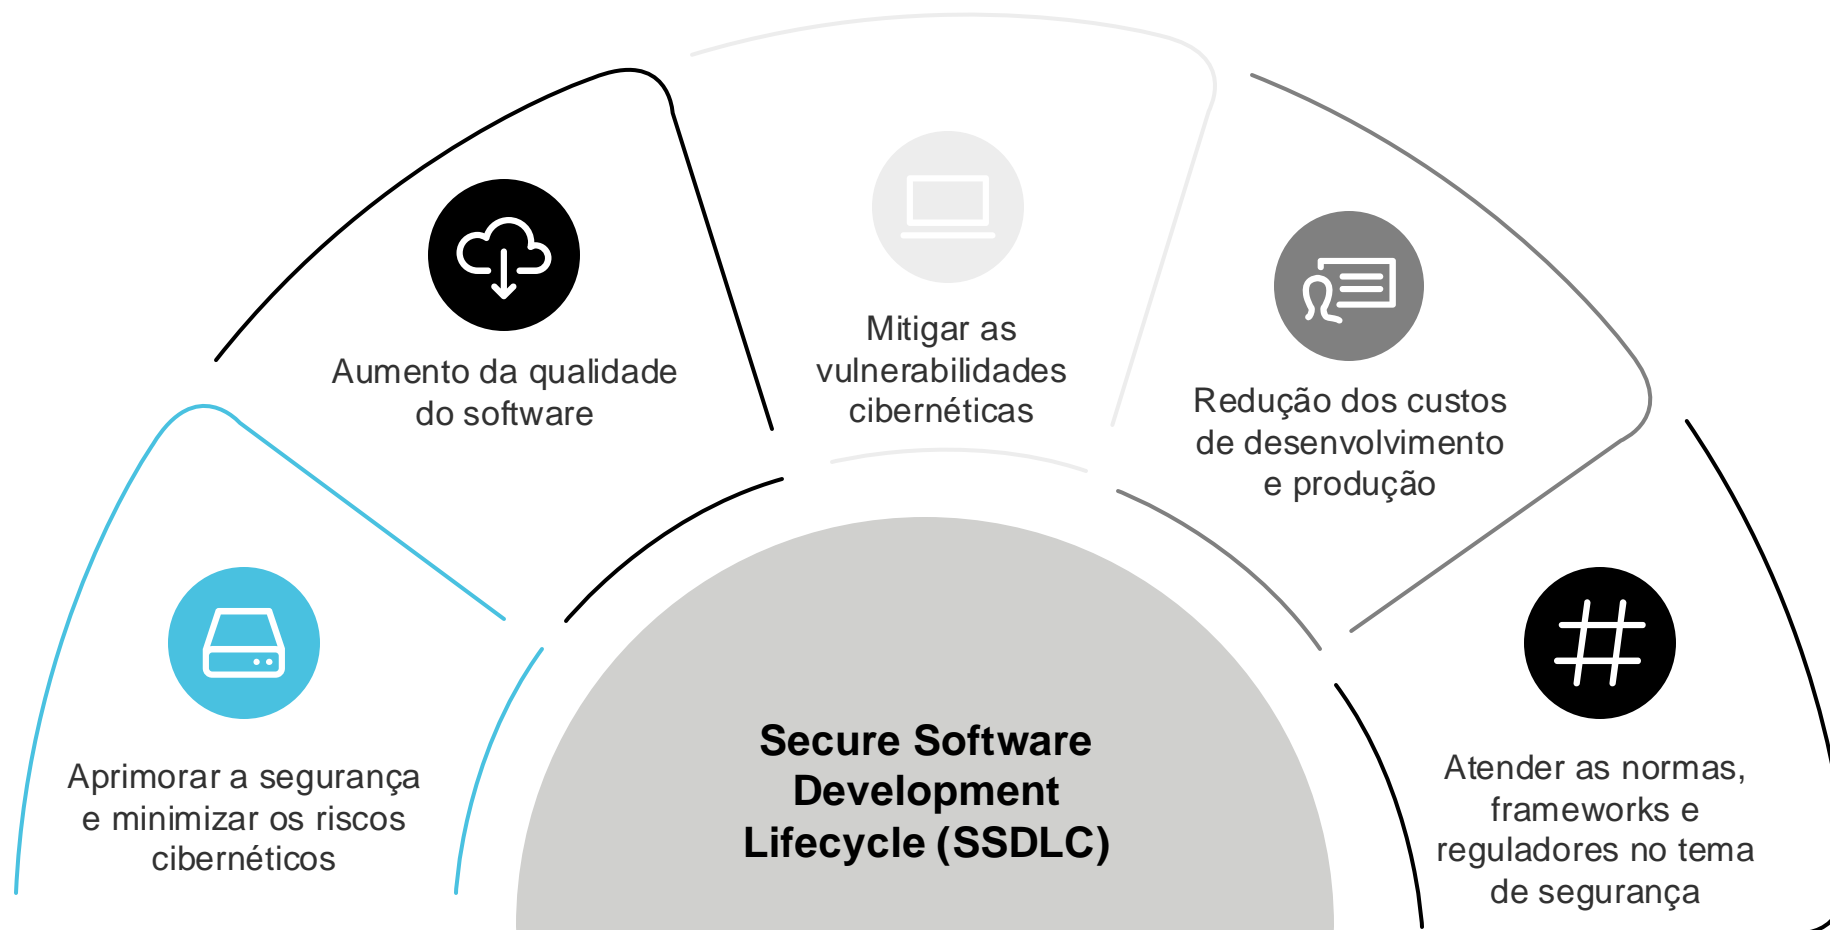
Aumento da qualidade do software

Mitigar as vulnerabilidades cibernéticas

Redução dos custos de desenvolvimento e produção

Aprimorar a segurança e minimizar os riscos cibernéticos

Secure Software Development Lifecycle (SSDLC)

Atender as normas, frameworks e reguladores no tema de segurança